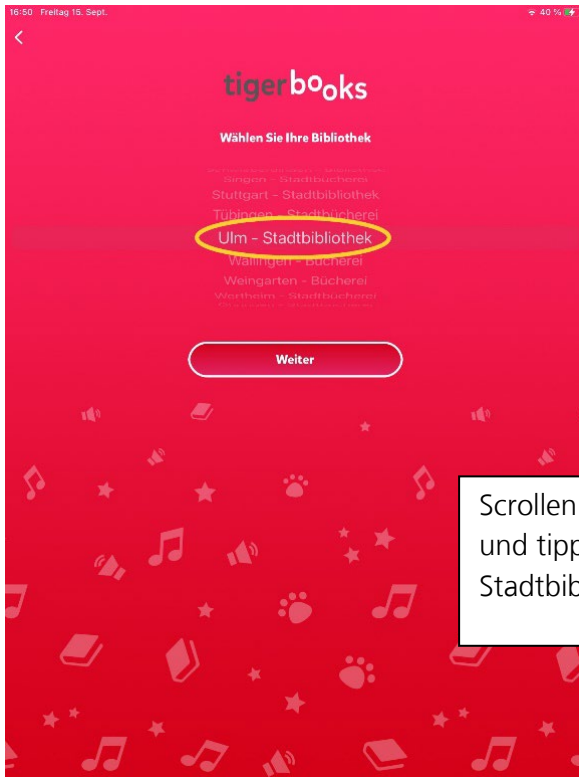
16:50 Freitag 15. Sept.

40 %

tigerbooks

Wählen Sie Ihre Bibliothek

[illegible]
Singen - Stadtbücherei
Stuttgart - Stadtbibliothek
Tübingen - Stadtbücherei
Ulm - Stadtbibliothek
Wallingen - Bücherei
Weingarten - Bücherei
Wertheim - Stadtbücherei
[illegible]

Weiter

Scrollen
und tipp
Stadtbib